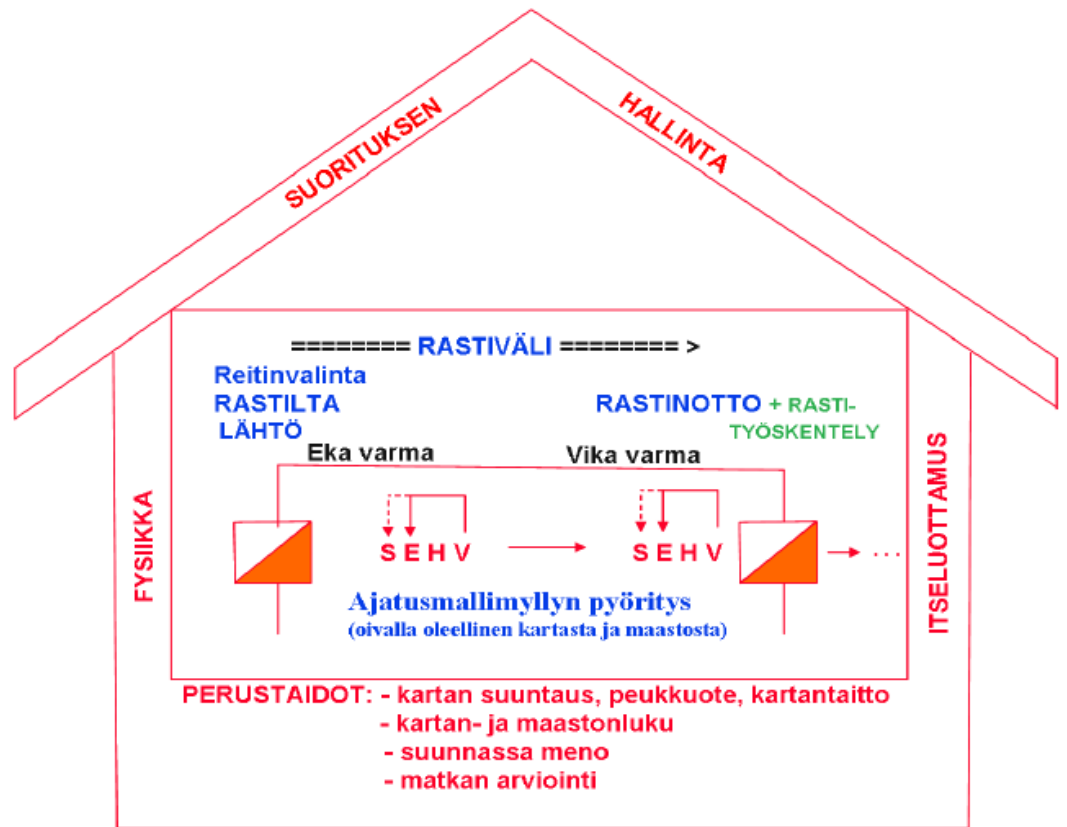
SUORITUKSEN HALLINTA

======== RASTIVÄLI ======== >

Reitinvalinta
RASTILTA
LÄHTÖ

RASTINOTTO + RASTITYÖSKENTELY

Eka varma

Vika varma

FYSIIKKA

S E H V

S E H V

ITSELUOTTAMUS

Ajatusmallimyllyn pyöritys
(oivalla oleellinen kartasta ja maastosta)

PERUSTAIDOT: - kartan suuntaus, peukkuote, kartantaitto
- kartan- ja maastonluku
- suunnassa meno
- matkan arviointi